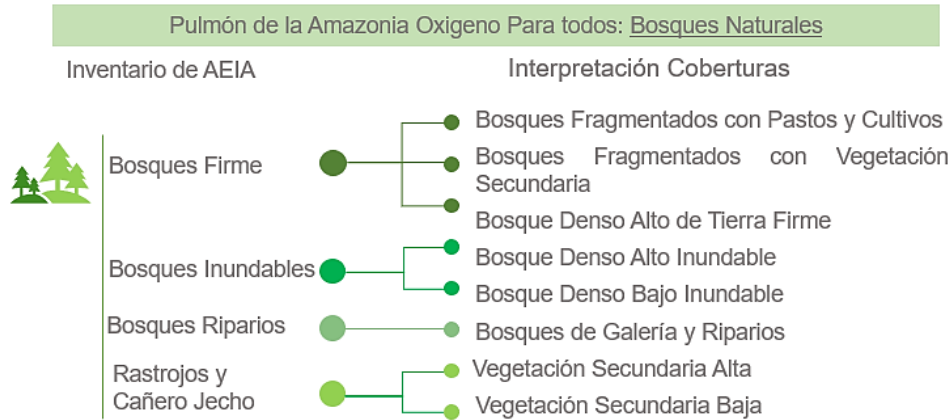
Pulmón de la Amazonia Oxigeno Para todos: Bosques Naturales

Inventario de AEIA

Interpretación Coberturas

Bosques Firme

Bosques Fragmentados con Pastos y Cultivos

Bosques Fragmentados con Vegetación Secundaria

Bosque Denso Alto de Tierra Firme

Bosques Inundables

Bosque Denso Alto Inundable

Bosque Denso Bajo Inundable

Bosques Riparios

Bosques de Galería y Riparios

Rastrojos y Cañero Jecho

Vegetación Secundaria Alta

Vegetación Secundaria Baja